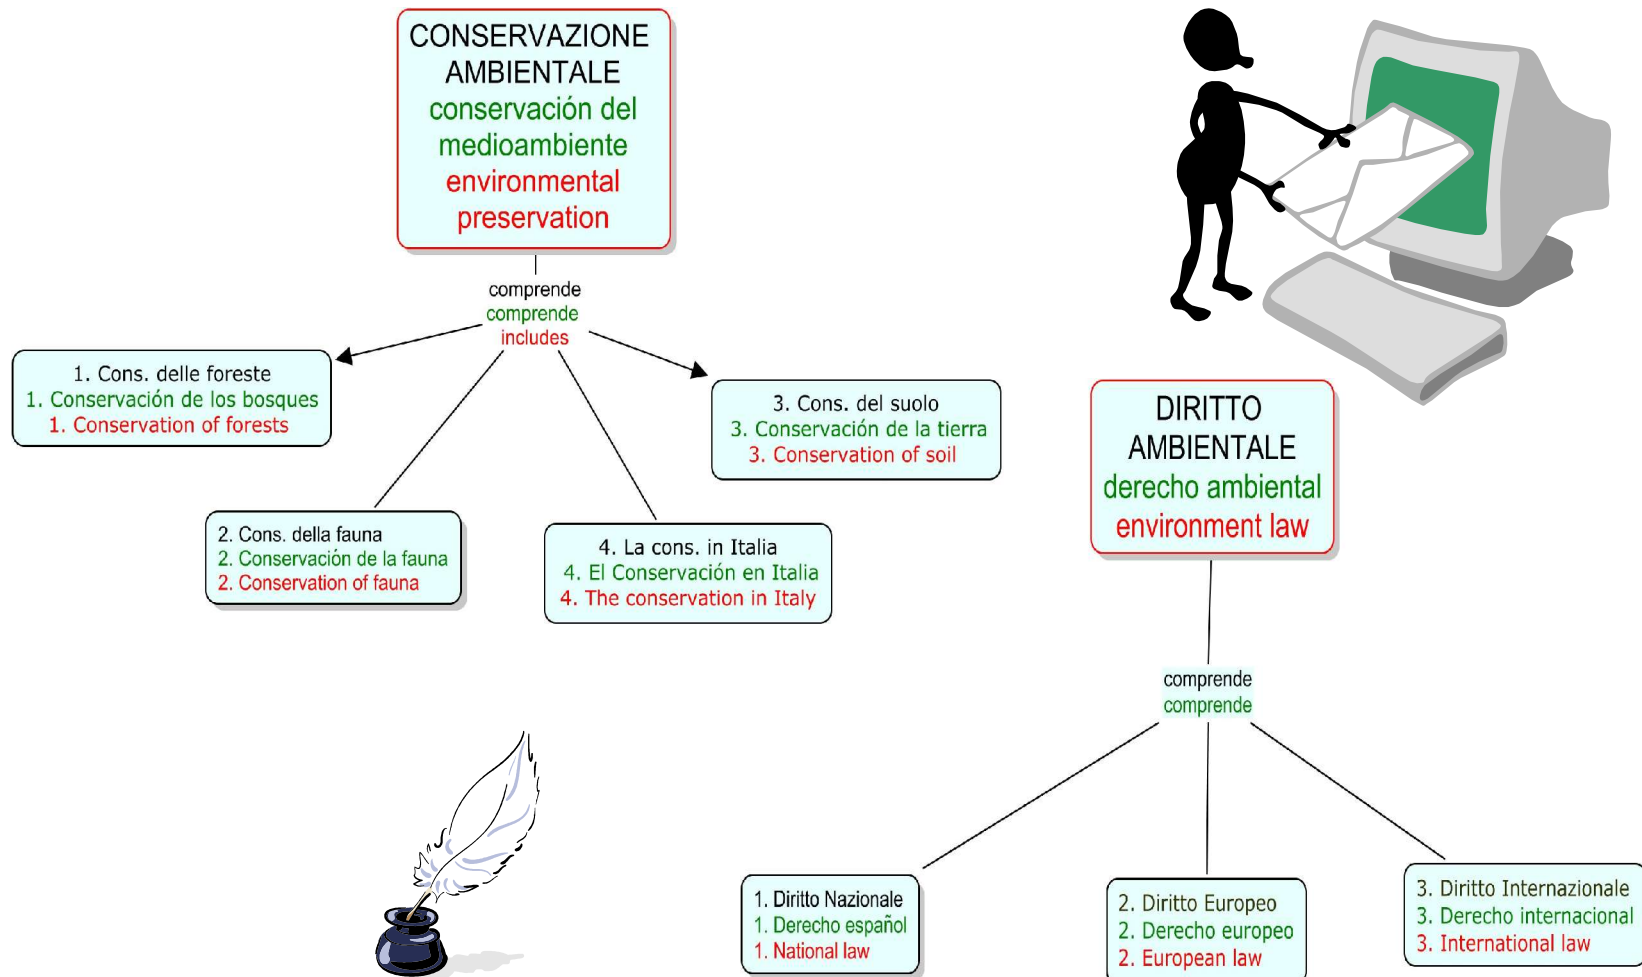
CONSERVAZIONE AMBIENTALE
conservación del medioambiente
environmental preservation

comprende
comprende
includes

1. Cons. delle foreste
1. Conservación de los bosques
1. Conservation of forests

2. Cons. della fauna
2. Conservación de la fauna
2. Conservation of fauna

3. Cons. del suolo
3. Conservación de la tierra
3. Conservation of soil

4. La cons. in Italia
4. El Conservación en Italia
4. The conservation in Italy

DIRITTO AMBIENTALE
derecho ambiental
environment law

comprende
comprende

1. Diritto Nazionale
1. Derecho español
1. National law

2. Diritto Europeo
2. Derecho europeo
2. European law

3. Diritto Internazionale
3. Derecho internacional
3. International law